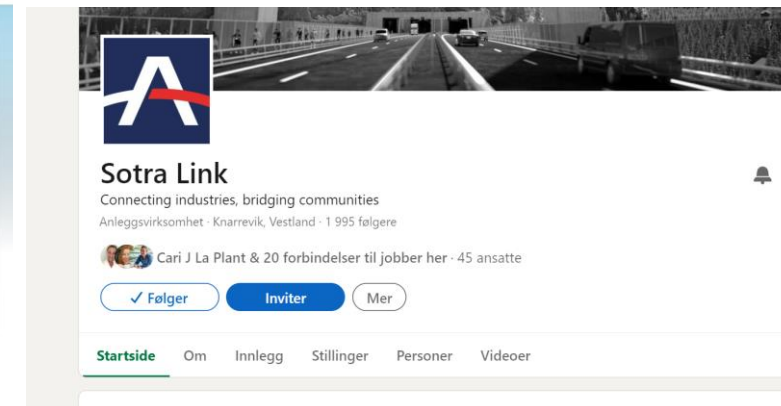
Sotra Link

Connecting industries, bridging communities

Anleggsvirksomhet · Knarrevik, Vestland · 1 995 følgere

Cari J La Plant & 20 forbindelser til jobber her · 45 ansatte

✓ Følger Inviter Mer

Startside Om Innlegg Stillinger Personer Videoer